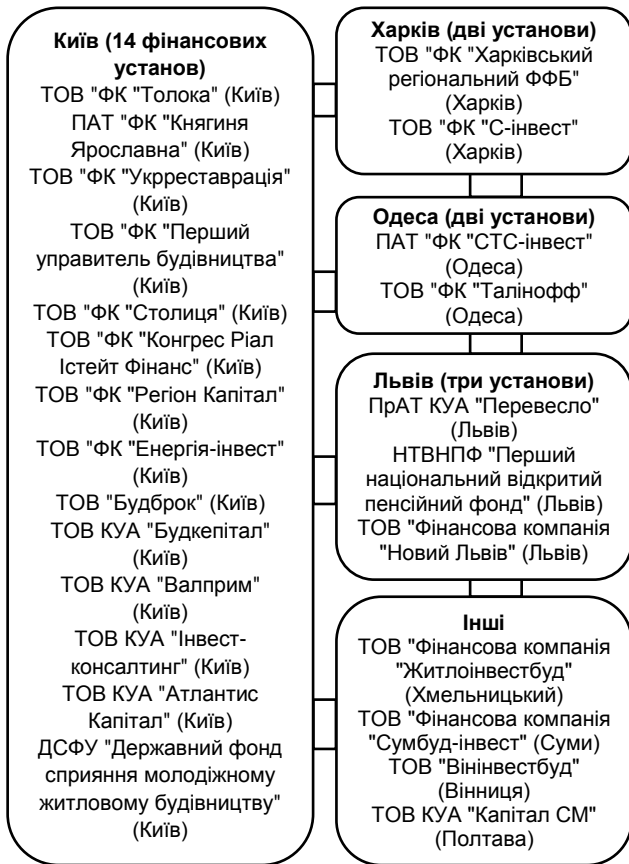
**Київ (14 фінансових установ)**
ТОВ "ФК "Толока" (Київ)
ПАТ "ФК "Княгиня Ярославна" (Київ)
ТОВ "ФК "Укрреставрація" (Київ)
ТОВ "ФК "Перший управитель будівництва" (Київ)
ТОВ "ФК "Столиця" (Київ)
ТОВ "ФК "Конгрес Ріал Істейт Фінанс" (Київ)
ТОВ "ФК "Регіон Капітал" (Київ)
ТОВ "ФК "Енергія-інвест" (Київ)
ТОВ "Будброк" (Київ)
ТОВ КУА "Будкепітал" (Київ)
ТОВ КУА "Валприм" (Київ)
ТОВ КУА "Інвест-консалтинг" (Київ)
ТОВ КУА "Атлантис Капітал" (Київ)
ДСФУ "Державний фонд сприяння молодіжному житловому будівництву" (Київ)

**Харків (дві установи)**
ТОВ "ФК "Харківський регіональний ФФБ" (Харків)
ТОВ "ФК "С-інвест" (Харків)

**Одеса (дві установи)**
ПАТ "ФК "СТС-інвест" (Одеса)
ТОВ "ФК "Талінофф" (Одеса)

**Львів (три установи)**
ПрАТ КУА "Перевесло" (Львів)
НТВНПФ "Перший національний відкритий пенсійний фонд" (Львів)
ТОВ "Фінансова компанія "Новий Львів" (Львів)

**Інші**
ТОВ "Фінансова компанія "Житлоінвестбуд" (Хмельницький)
ТОВ "Фінансова компанія "Сумбуд-інвест" (Суми)
ТОВ "Вінінвестбуд" (Вінниця)
ТОВ КУА "Капітал СМ" (Полтава)